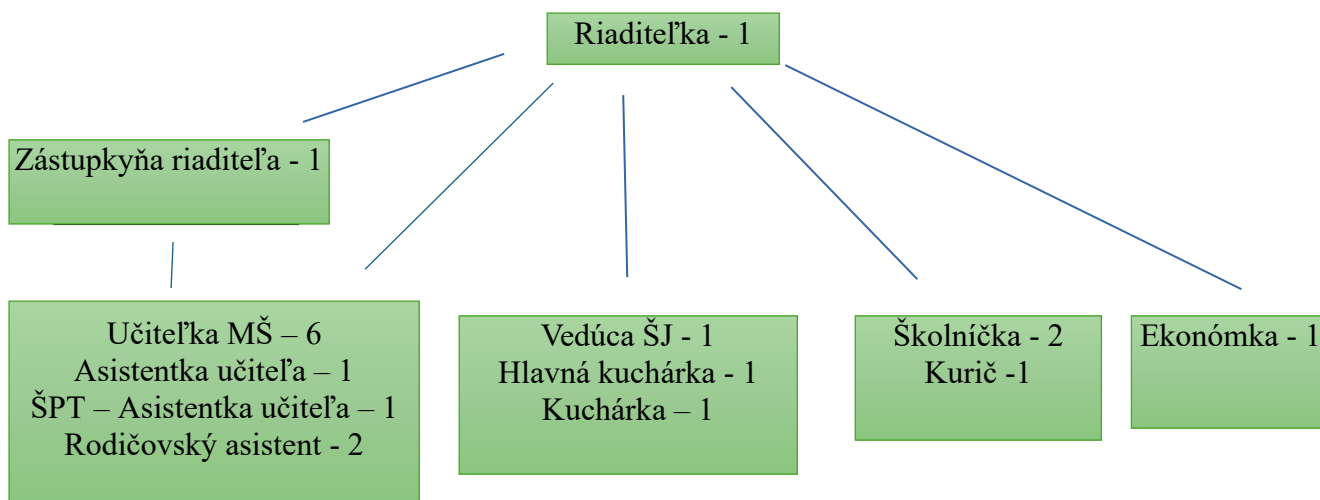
Riaditeľka - 1

Zástupkyňa riaditeľa - 1

Učiteľka MŠ – 6
Asistentka učiteľa – 1
ŠPT – Asistentka učiteľa – 1
Rodičovský asistent - 2

Vedúca ŠJ - 1
Hlavná kuchárka - 1
Kuchárka – 1

Školníčka - 2
Kurič -1

Ekonómka - 1